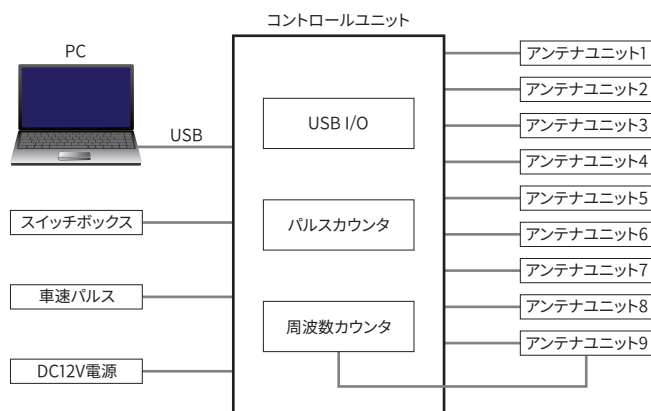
コントロールユニット

PC

USB

USB I/O

パルスカウンタ

周波数カウンタ

スイッチボックス

車速パルス

DC12V電源

アンテナユニット1
アンテナユニット2
アンテナユニット3
アンテナユニット4
アンテナユニット5
アンテナユニット6
アンテナユニット7
アンテナユニット8
アンテナユニット9